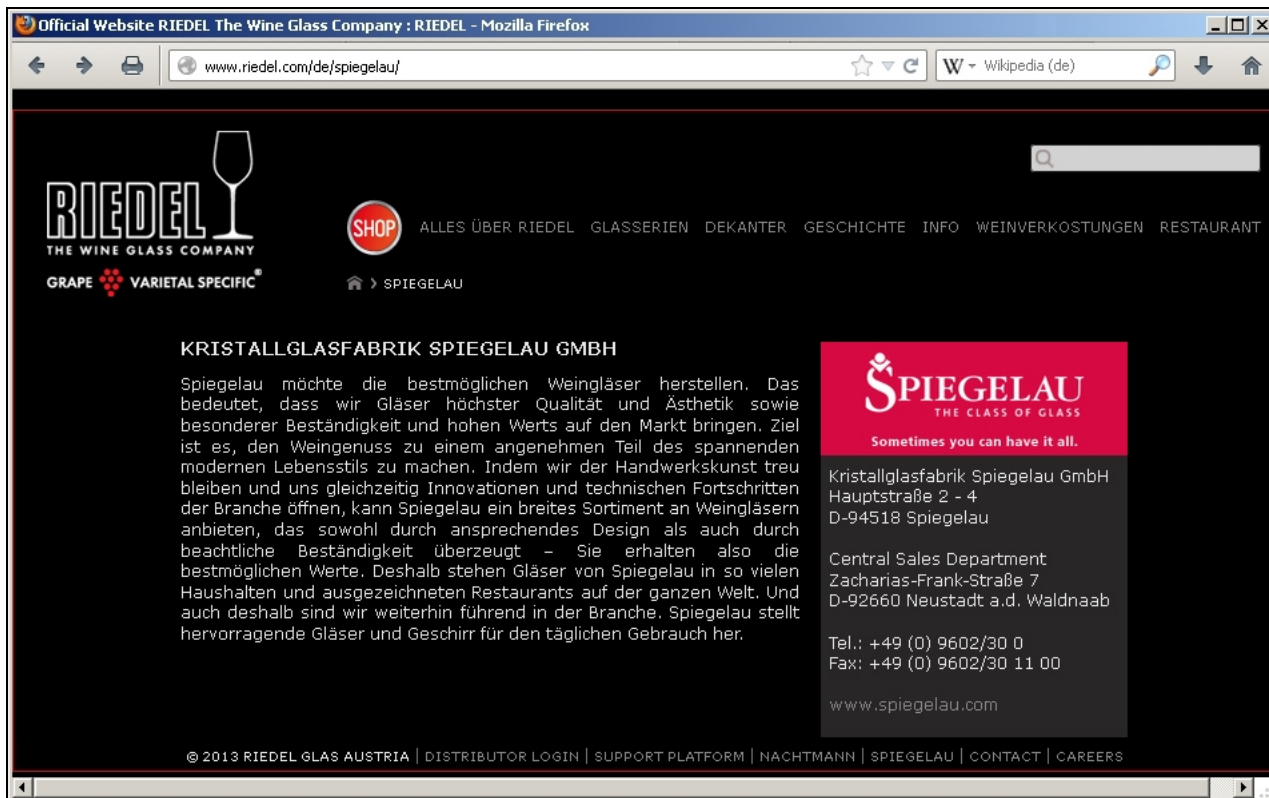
Official Website RIEDEL The Wine Glass Company : RIEDEL - Mozilla Firefox

www.riedel.com/de/spiegelau/

W - Wikipedia (de)

RIEDEL
THE WINE GLASS COMPANY
GRAPE VARIETAL SPECIFIC®

SHOP ALLES ÜBER RIEDEL GLASSERIEN DEKANTER GESCHICHTE INFO WEINVERKOSTUNGEN RESTAURANT

> SPIEGELAU

KRISTALLGLASFABRIK SPIEGELAU GMBH

Spiegelau möchte die bestmöglichen Weingläser herstellen. Das bedeutet, dass wir Gläser höchster Qualität und Ästhetik sowie besonderer Beständigkeit und hohen Werts auf den Markt bringen. Ziel ist es, den Weingenuss zu einem angenehmen Teil des spannenden modernen Lebensstils zu machen. Indem wir der Handwerkskunst treu bleiben und uns gleichzeitig Innovationen und technischen Fortschritten der Branche öffnen, kann Spiegelau ein breites Sortiment an Weingläsern anbieten, das sowohl durch ansprechendes Design als auch durch beachtliche Beständigkeit überzeugt – Sie erhalten also die bestmöglichen Werte. Deshalb stehen Gläser von Spiegelau in so vielen Haushalten und ausgezeichneten Restaurants auf der ganzen Welt. Und auch deshalb sind wir weiterhin führend in der Branche. Spiegelau stellt hervorragende Gläser und Geschirr für den täglichen Gebrauch her.

SPIEGELAU
THE CLASS OF GLASS
Sometimes you can have it all.

Kristallglasfabrik Spiegelau GmbH
Hauptstraße 2 - 4
D-94518 Spiegelau

Central Sales Department
Zacharias-Frank-Straße 7
D-92660 Neustadt a.d. Waldnaab

Tel.: +49 (0) 9602/30 0
Fax: +49 (0) 9602/30 11 00

www.spiegelau.com

© 2013 RIEDEL GLAS AUSTRIA | DISTRIBUTOR LOGIN | SUPPORT PLATFORM | NACHTMANN | SPIEGELAU | CONTACT | CAREERS